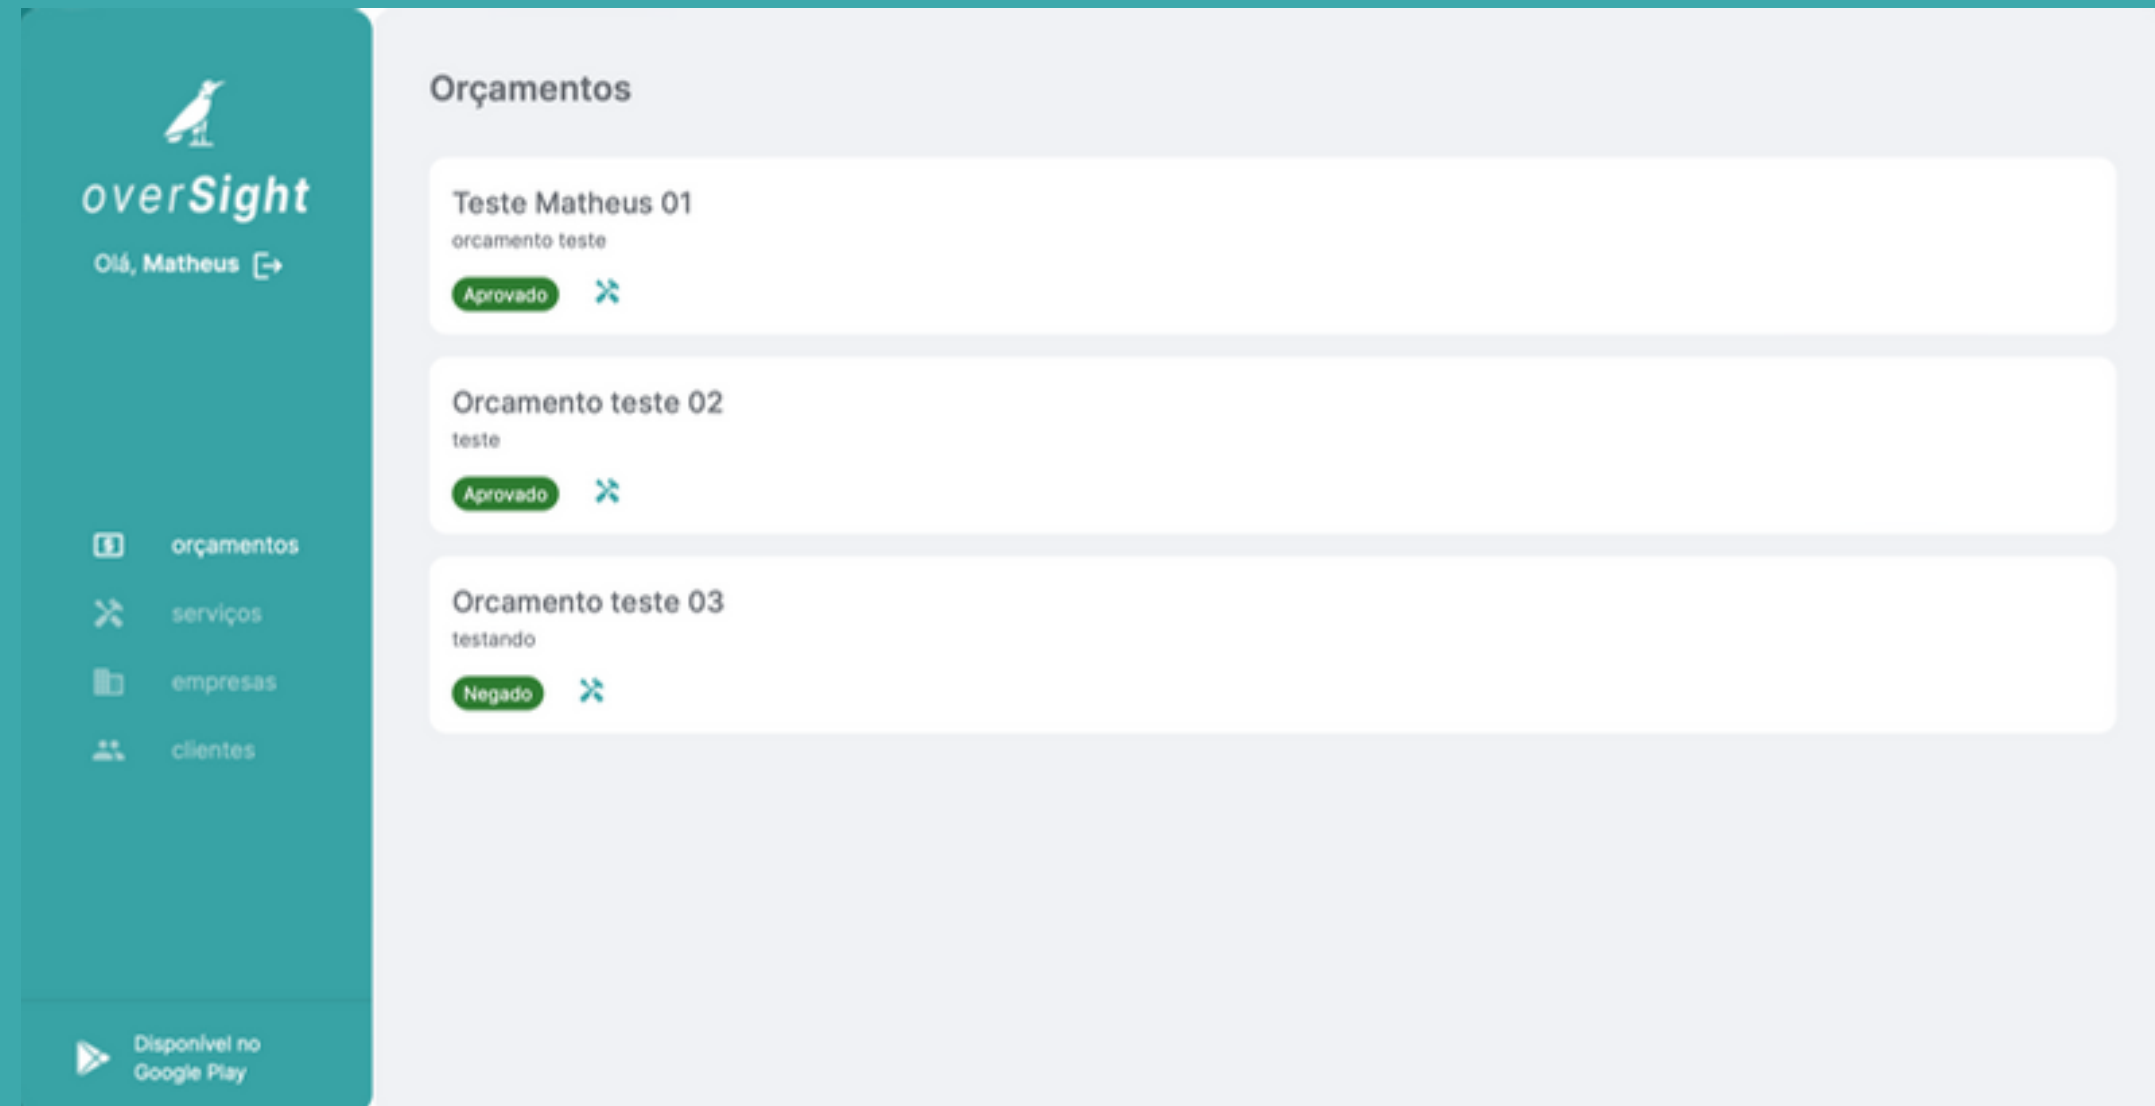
overSight
Olá, Matheus

orçamentos
serviços
empresas
clientes

Disponível no Google Play

Orçamentos

Teste Matheus 01
orcamento teste
Aprovado

Orcamento teste 02
teste
Aprovado

Orcamento teste 03
testando
Negado